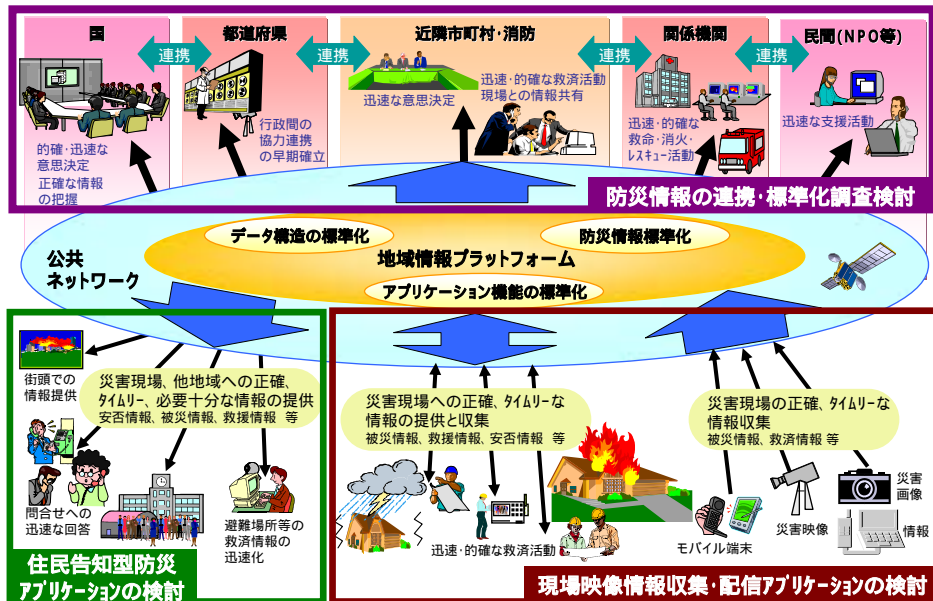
国

連携

都道府県

連携

近隣市町村・消防

連携

関係機関

連携

民間(NPO等)

的確・迅速な意思決定
正確な情報の把握

行政間の協力連携の早期確立

迅速な意思決定

迅速・的確な救済活動
現場との情報共有

迅速・的確な救命・消火・レスキュー活動

迅速な支援活動

防災情報の連携・標準化調査検討

データ構造の標準化

防災情報標準化

公共
ネットワーク

地域情報プラットフォーム

アプリケーション機能の標準化

街頭での情報提供

災害現場、他地域への正確、タイムリー、必要十分な情報の提供
安否情報、被災情報、救援情報 等

問合せへの迅速な回答

避難場所等の救済情報の迅速化

住民告知型防災アプリケーションの検討

災害現場への正確、タイムリーな情報の提供と収集
被災情報、救援情報、安否情報 等

災害現場の正確、タイムリーな情報収集
被災情報、救済情報 等

迅速・的確な救済活動

モバイル端末

災害映像

災害画像

情報

現場映像情報収集・配信アプリケーションの検討